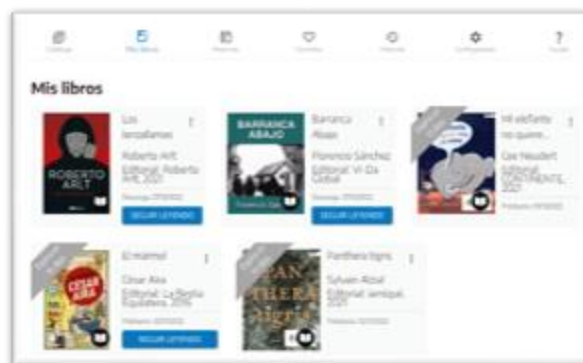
Catálogo Mis libros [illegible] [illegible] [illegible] Configuración Ayuda

Mis libros

ROBERTO ARLT

Los lanzallamas

Roberto Arlt

Editorial: Roberto Arlt, 2021

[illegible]

SEGUIR LEYENDO

BARRANCA ABAJO

Barranca Abajo

Florencio Sánchez

Editorial: Vi Da Global

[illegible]

SEGUIR LEYENDO

Mi elefante no quiere...

Gai Neudert

Editorial: CONTINENTE, 2021

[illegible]

CÉSAR AIRA

El mármol

César Aira

Editorial: La Bestia Equilátera, 2011

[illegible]

SEGUIR LEYENDO

PAN THERA tigris

Panthera tigris

Sylvain Alzial

Editorial: Iamiqué, 2021

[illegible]